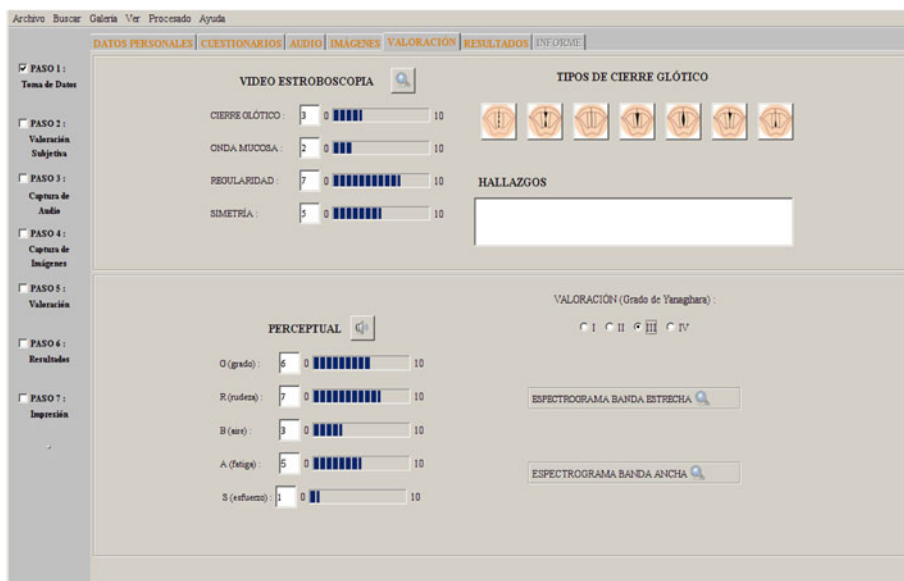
Archivo Buscar Galeria Ver Procesado Ayuda

DATOS PERSONALES | CUESTIONARIOS | AUDIO | IMÁGENES | VALORACIÓN | RESULTADOS | INFORME

PASO 1 : Toma de Datos

PASO 2 : Valoración Subjetiva

PASO 3 : Captura de Audio

PASO 4 : Captura de Imágenes

PASO 5 : Valoración

PASO 6 : Resultados

PASO 7 : Impresión

VIDEO ESTROBOSCOPIA

CIERRE GLÓTICO : 3 0 10

ONDA MUCOSA : 2 0 10

REGULARIDAD : 7 0 10

SIMETRÍA : 5 0 10

TIPOS DE CIERRE GLÓTICO

HALLAZGOS

PERCEPTUAL

G (grado) : 6 0 10

R (rudeza) : 7 0 10

B (aire) : 3 0 10

A (fatiga) : 5 0 10

S (esfuerzo) : 1 0 10

VALORACIÓN (Grado de Yanaghara) :

I II III IV

ESPECTROGRAMA BANDA ESTRECHA

ESPECTROGRAMA BANDA ANCHA